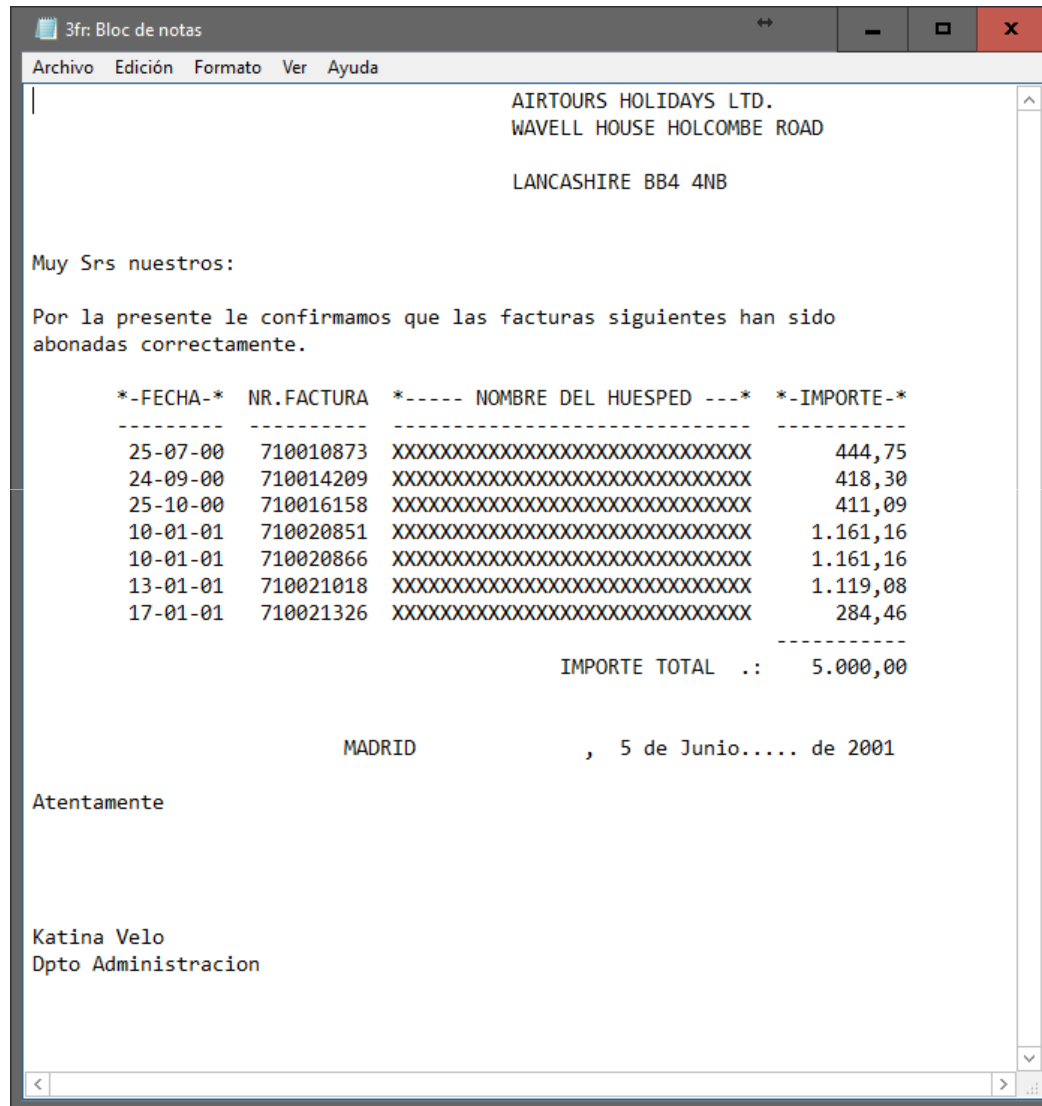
3fr: Bloc de notas

Archivo Edición Formato Ver Ayuda

AIRTOURS HOLIDAYS LTD.
WAVELL HOUSE HOLCOMBE ROAD

LANCASHIRE BB4 4NB

Muy Srs nuestros:

Por la presente le confirmamos que las facturas siguientes han sido abonadas correctamente.

| \*-FECHA-\* | NR.FACTURA | \*----- NOMBRE DEL HUESPED ---\* | \*-IMPORTE-\* |
|---|---|---|---|
| 25-07-00 | 710010873 | XXXXXXXXXXXXXXXXXXXXXXXXXXXXXX | 444,75 |
| 24-09-00 | 710014209 | XXXXXXXXXXXXXXXXXXXXXXXXXXXXXX | 418,30 |
| 25-10-00 | 710016158 | XXXXXXXXXXXXXXXXXXXXXXXXXXXXXX | 411,09 |
| 10-01-01 | 710020851 | XXXXXXXXXXXXXXXXXXXXXXXXXXXXXX | 1.161,16 |
| 10-01-01 | 710020866 | XXXXXXXXXXXXXXXXXXXXXXXXXXXXXX | 1.161,16 |
| 13-01-01 | 710021018 | XXXXXXXXXXXXXXXXXXXXXXXXXXXXXX | 1.119,08 |
| 17-01-01 | 710021326 | XXXXXXXXXXXXXXXXXXXXXXXXXXXXXX | 284,46 |

IMPORTE TOTAL .: 5.000,00

MADRID , 5 de Junio..... de 2001

Atentamente

Katina Velo
Dpto Administracion